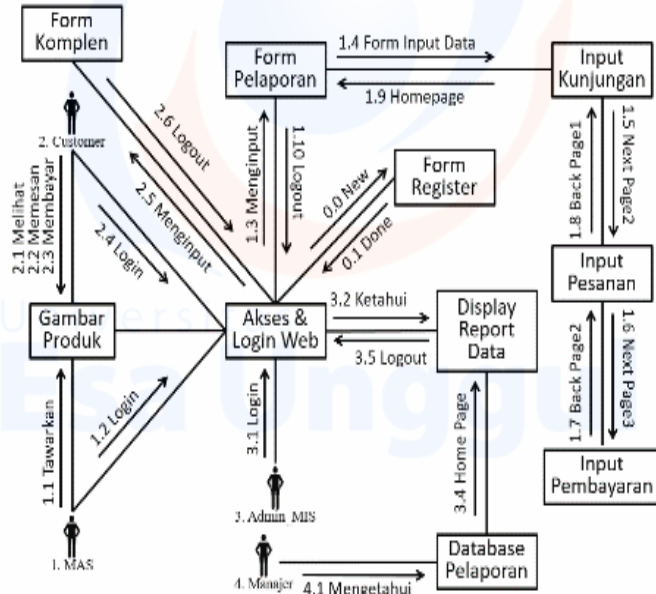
Form Komplen

Form Pelaporan

1.4 Form Input Data

1.9 Homepage

Input Kunjungan

2. Customer

2.6 Logout

1.3 Menginput

1.10 Logout

Form Register

0.0 New

0.1 Done

1.5 Next Page2

1.8 Back Page1

2.5 Menginput

2.1 Melihat
2.2 Memesan
2.3 Membayar

2.4 Login

Input Pesanan

Gambar Produk

Akses & Login Web

3.2 Ketahui

3.5 Logout

Display Report Data

1.6 Next Page3

1.7 Back Page2

1.2 Login

1.1 Tawarkan

3.1 Login

3.4 Home Page

Input Pembayaran

3. Admin MIS

1. MAS

4. Manajer

4.1 Mengetahui

Database Pelaporan